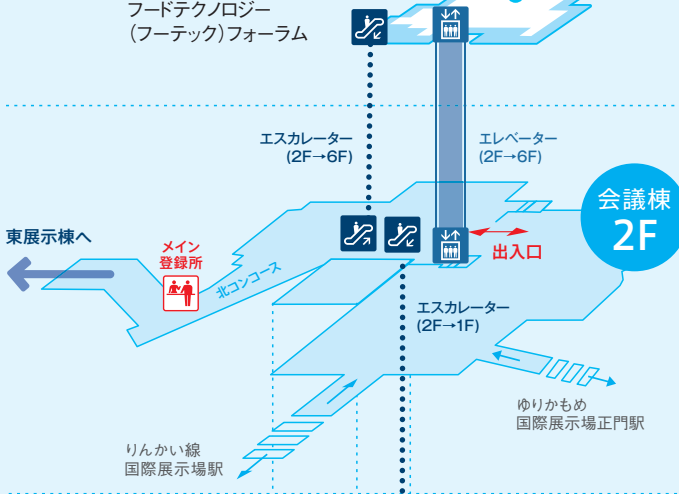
フードテクノロジー
（フーテック）フォーラム

エスカレーター
（2F→6F）

エレベーター
（2F→6F）

会議棟
2F

東展示棟へ

メイン
登録所

北コンコース

出入口

エスカレーター
（2F→1F）

ゆりかもめ
国際展示場正門駅

りんかい線
国際展示場駅